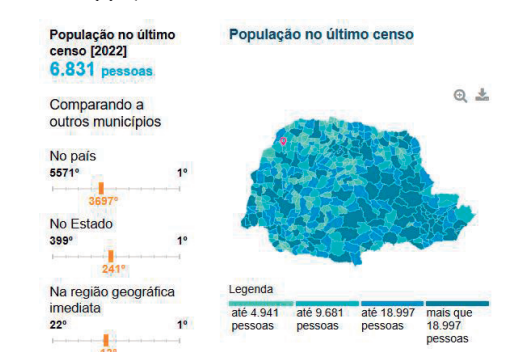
População no último censo [2022]
6.831 pessoas

Comparando a outros municípios

No país
5571º
1º
3697º

No Estado
399º
1º
241º

Na região geográfica imediata
22º
1º
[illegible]

População no último censo

Legenda
até 4.941 pessoas
até 9.681 pessoas
até 18.997 pessoas
mais que 18.997 pessoas